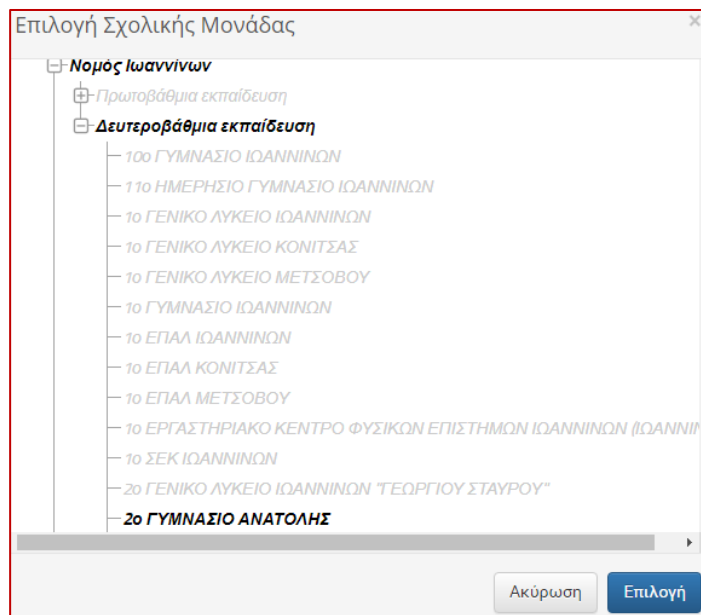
Επιλογή Σχολικής Μονάδας

×

Νομός Ιωαννίνων

Πρωτοβάθμια εκπαίδευση

Δευτεροβάθμια εκπαίδευση

10ο ΓΥΜΝΑΣΙΟ ΙΩΑΝΝΙΝΩΝ

11ο ΗΜΕΡΗΣΙΟ ΓΥΜΝΑΣΙΟ ΙΩΑΝΝΙΝΩΝ

1ο ΓΕΝΙΚΟ ΛΥΚΕΙΟ ΙΩΑΝΝΙΝΩΝ

1ο ΓΕΝΙΚΟ ΛΥΚΕΙΟ ΚΟΝΙΤΣΑΣ

1ο ΓΕΝΙΚΟ ΛΥΚΕΙΟ ΜΕΤΣΟΒΟΥ

1ο ΓΥΜΝΑΣΙΟ ΙΩΑΝΝΙΝΩΝ

1ο ΕΠΑΛ ΙΩΑΝΝΙΝΩΝ

1ο ΕΠΑΛ ΚΟΝΙΤΣΑΣ

1ο ΕΠΑΛ ΜΕΤΣΟΒΟΥ

1ο ΕΡΓΑΣΤΗΡΙΑΚΟ ΚΕΝΤΡΟ ΦΥΣΙΚΩΝ ΕΠΙΣΤΗΜΩΝ ΙΩΑΝΝΙΝΩΝ (ΙΩΑΝΝΙ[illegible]

1ο ΣΕΚ ΙΩΑΝΝΙΝΩΝ

2ο ΓΕΝΙΚΟ ΛΥΚΕΙΟ ΙΩΑΝΝΙΝΩΝ "ΓΕΩΡΓΙΟΥ ΣΤΑΥΡΟΥ"

2ο ΓΥΜΝΑΣΙΟ ΑΝΑΤΟΛΗΣ

Ακύρωση

Επιλογή